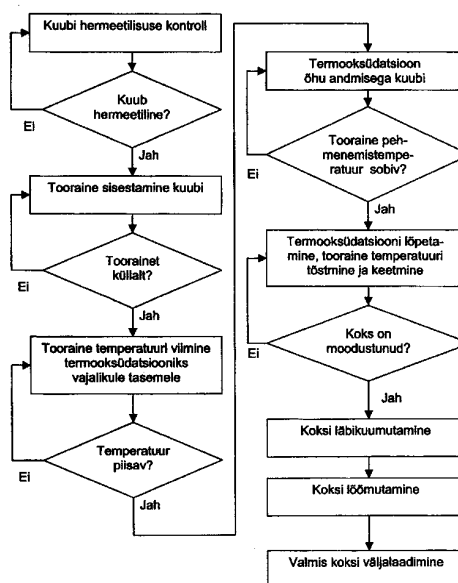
Kuubi hermeetilisuse kontroll

Kuub hermeetiline?

Ei

Jah

Tooraine sisestamine kuubi

Toorainet küllalt?

Ei

Jah

Tooraine temperatuuri viimine termooksüdatsiooniks vajalikule tasemele

Temperatuur piisav?

Ei

Jah

Termooksüdatsioon õhu andmisega kuubi

Tooraine pehmenemistemperatuur sobiv?

Ei

Jah

Termooksüdatsiooni lõpetamine, tooraine temperatuuri tõstmine ja keetmine

Koks on moodustunud?

Ei

Jah

Koksi läbikuumutamine

Koksi lõõmutamine

Valmis koksi väljalaadimine